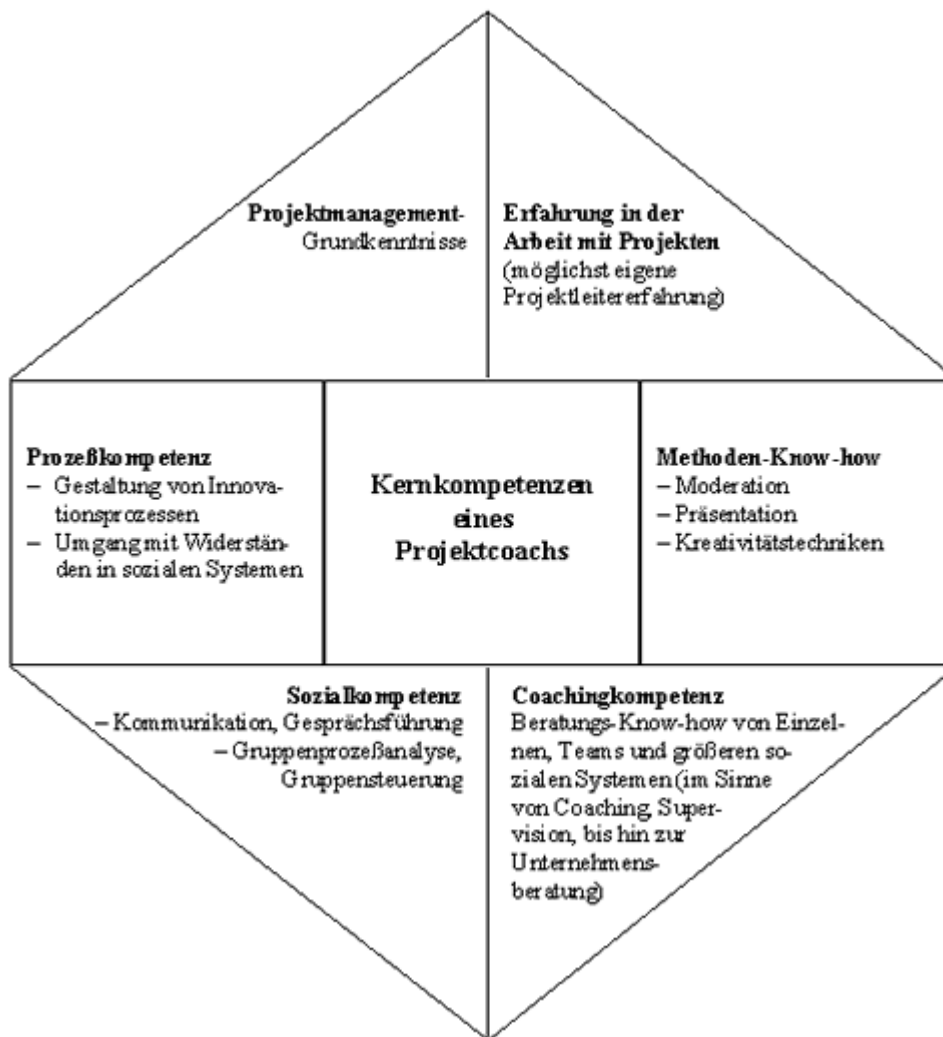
**Projektmanagement-**
Grundkenntnisse

**Erfahrung in der Arbeit mit Projekten**
(möglichst eigene Projektleitererfahrung)

**Prozeßkompetenz**
– Gestaltung von Innovationsprozessen
– Umgang mit Widerständen in sozialen Systemen

**Kernkompetenzen eines Projektcoachs**

**Methoden-Know-how**
– Moderation
– Präsentation
– Kreativitätstechniken

**Sozialkompetenz**
– Kommunikation, Gesprächsführung
– Gruppenprozeßanalyse, Gruppensteuerung

**Coachingkompetenz**
Beratungs-Know-how von Einzelnen, Teams und größeren sozialen Systemen (im Sinne von Coaching, Supervision, bis hin zur Unternehmensberatung)